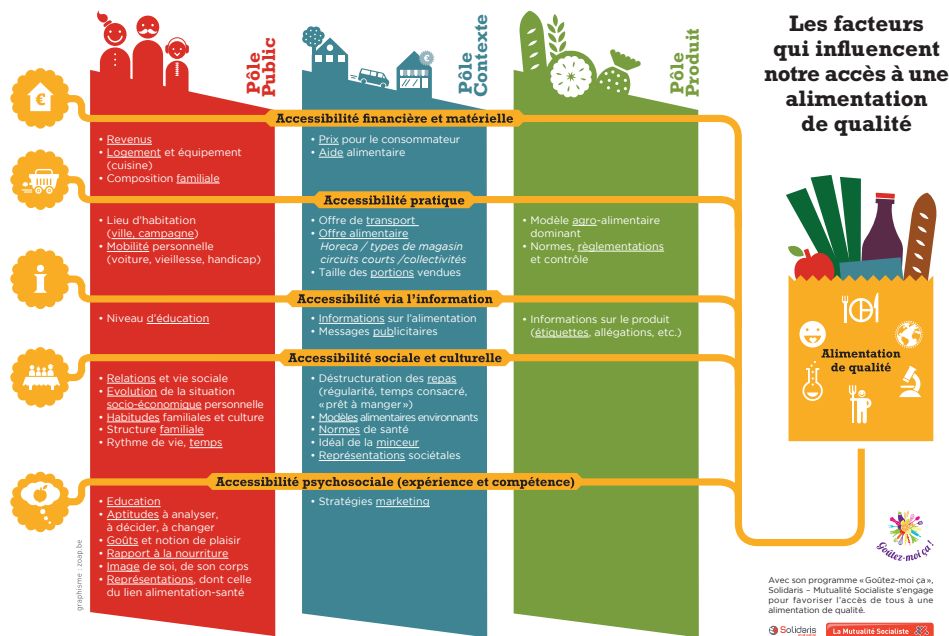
Les facteurs qui influencent notre accès à une alimentation de qualité

Pôle Public

Pôle Contexte

Pôle Produit

Accessibilité financière et matérielle

• Revenus
• Logement et équipement (cuisine)
• Composition familiale

• Prix pour le consommateur
• Aide alimentaire

Accessibilité pratique

• Lieu d'habitation (ville, campagne)
• Mobilité personnelle (voiture, vieillesse, handicap)

• Offre de transport
• Offre alimentaire
Horeca / types de magasin circuits courts /collectivités
• Taille des portions vendues

• Modèle agro-alimentaire dominant
• Normes, règlementations et contrôle

Accessibilité via l'information

• Niveau d'éducation

• Informations sur l'alimentation
• Messages publicitaires

• Informations sur le produit (étiquettes, allégations, etc.)

Accessibilité sociale et culturelle

• Relations et vie sociale
• Evolution de la situation socio-économique personnelle
• Habitudes familiales et culture
• Structure familiale
• Rythme de vie, temps

• Déstructuration des repas (régularité, temps consacré, «prêt à manger»)
• Modèles alimentaires environnants
• Normes de santé
• Idéal de la minceur
• Représentations sociétales

Accessibilité psychosociale (expérience et compétence)

• Education
• Aptitudes à analyser, à décider, à changer
• Goûts et notion de plaisir
• Rapport à la nourriture
• Image de soi, de son corps
• Représentations, dont celle du lien alimentation-santé

• Stratégies marketing

Alimentation de qualité

Goûtez-moi ça !

Avec son programme «Goûtez-moi ça», Solidaris – Mutualité Socialiste s'engage pour favoriser l'accès de tous à une alimentation de qualité.

Solidaris

La Mutualité Socialiste

graphisme : zoap.be